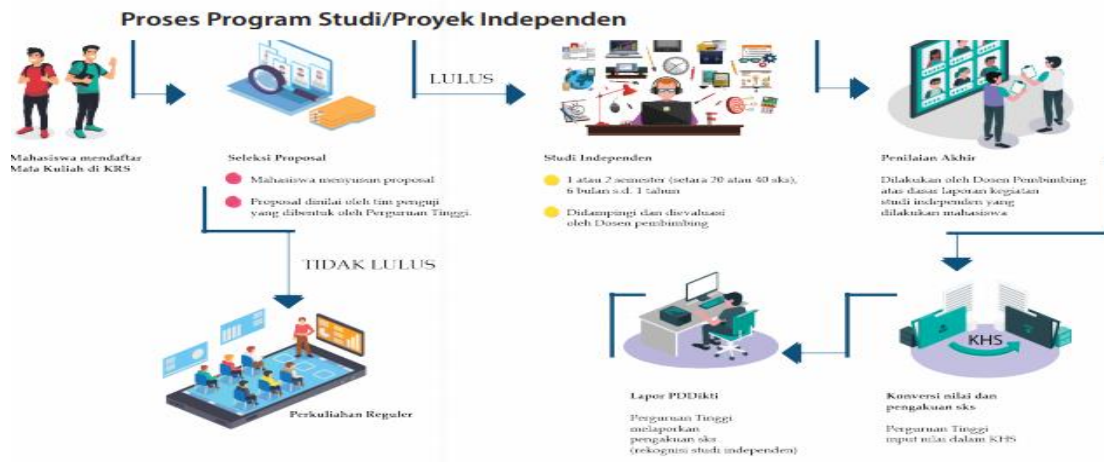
Proses Program Studi/Proyek Independen

Mahasiswa mendaftar Mata Kuliah di KRS

Seleksi Proposal

Mahasiswa menyusun proposal

Proposal dinilai oleh tim penguji yang dibentuk oleh Perguruan Tinggi.

LULUS

Studi Independen

1 atau 2 semester (setara 20 atau 40 sks), 6 bulan s.d. 1 tahun

Didampingi dan dievaluasi oleh Dosen pembimbing

Penilaian Akhir

Dilakukan oleh Dosen Pembimbing atas dasar laporan kegiatan studi independen yang dilakukan mahasiswa

TIDAK LULUS

Perkuliahan Reguler

Lapor PDDikti

Perguruan Tinggi melaporkan pengakuan sks (rekognisi studi independen)

KHS

Konversi nilai dan pengakuan sks

Perguruan Tinggi input nilai dalam KHS